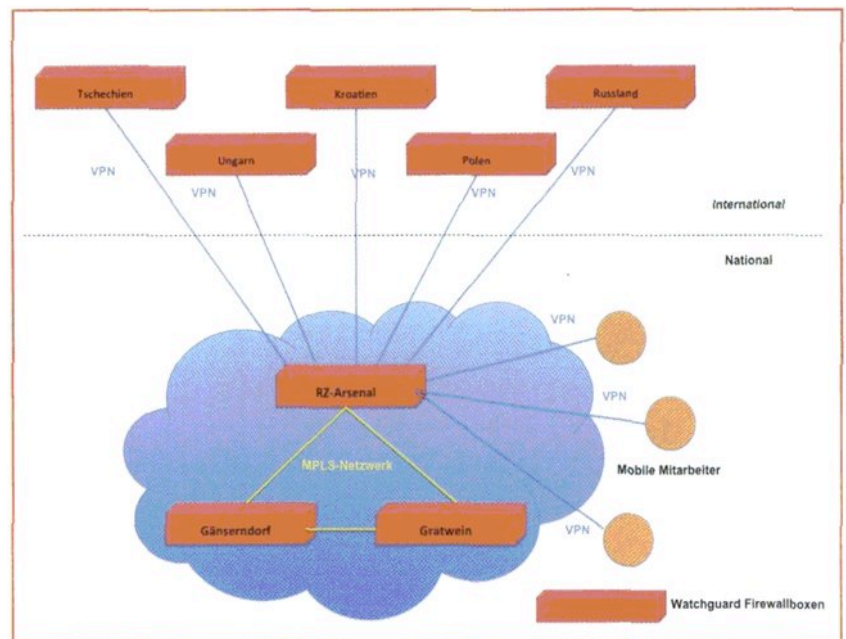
Tschechien

Kroatien

Russland

Ungarn

Polen

VPN

VPN

VPN

VPN

VPN

International

National

VPN

RZ-Arsenal

VPN

MPLS-Netzwerk

Mobile Mitarbeiter

Gänserndorf

Gratwein

VPN

Watchguard Firewallboxen